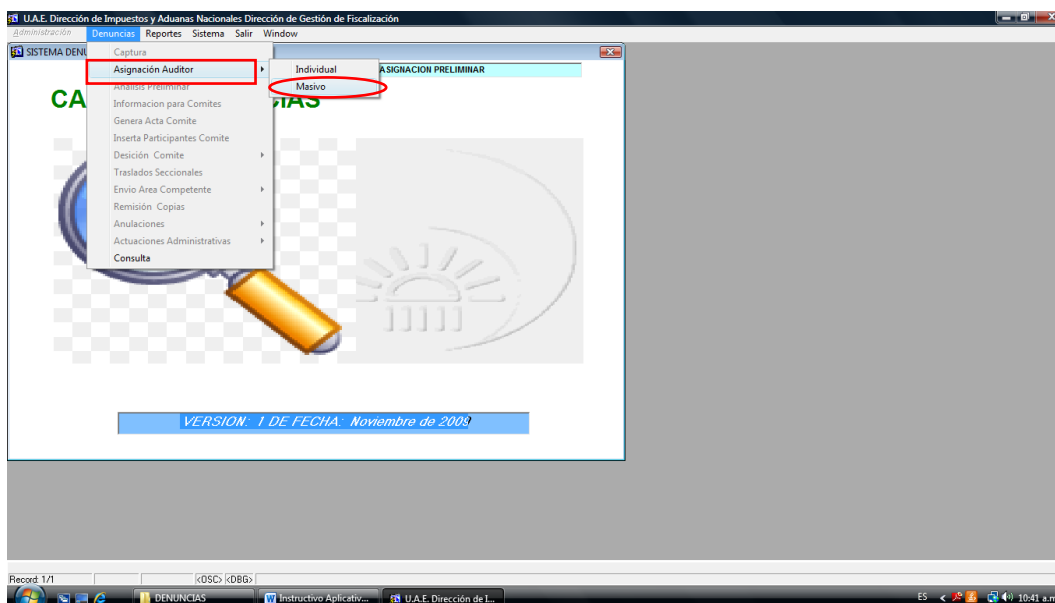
U.A.E. Dirección de Impuestos y Aduanas Nacionales Dirección de Gestión de Fiscalización

Administración Denuncias Reportes Sistema Salir Window

SISTEMA DENU

Captura
Asignación Auditor
Analisis Preliminar
Informacion para Comites
Genera Acta Comite
Inserta Participantes Comite
Desición Comite
Traslados Seccionales
Envio Area Competente
Remisión Copias
Anulaciones
Actuaciones Administrativas
Consulta

Individual
Masivo

A SIGNACION PRELIMINAR

CA CIAS

VERSION: 1 DE FECHA: Noviembre de 2008

Record: 1/1 <OSC> <DBG>

DENUNCIAS Instructivo Aplicativ... U.A.E. Dirección de I...

ES 10:41 a.m